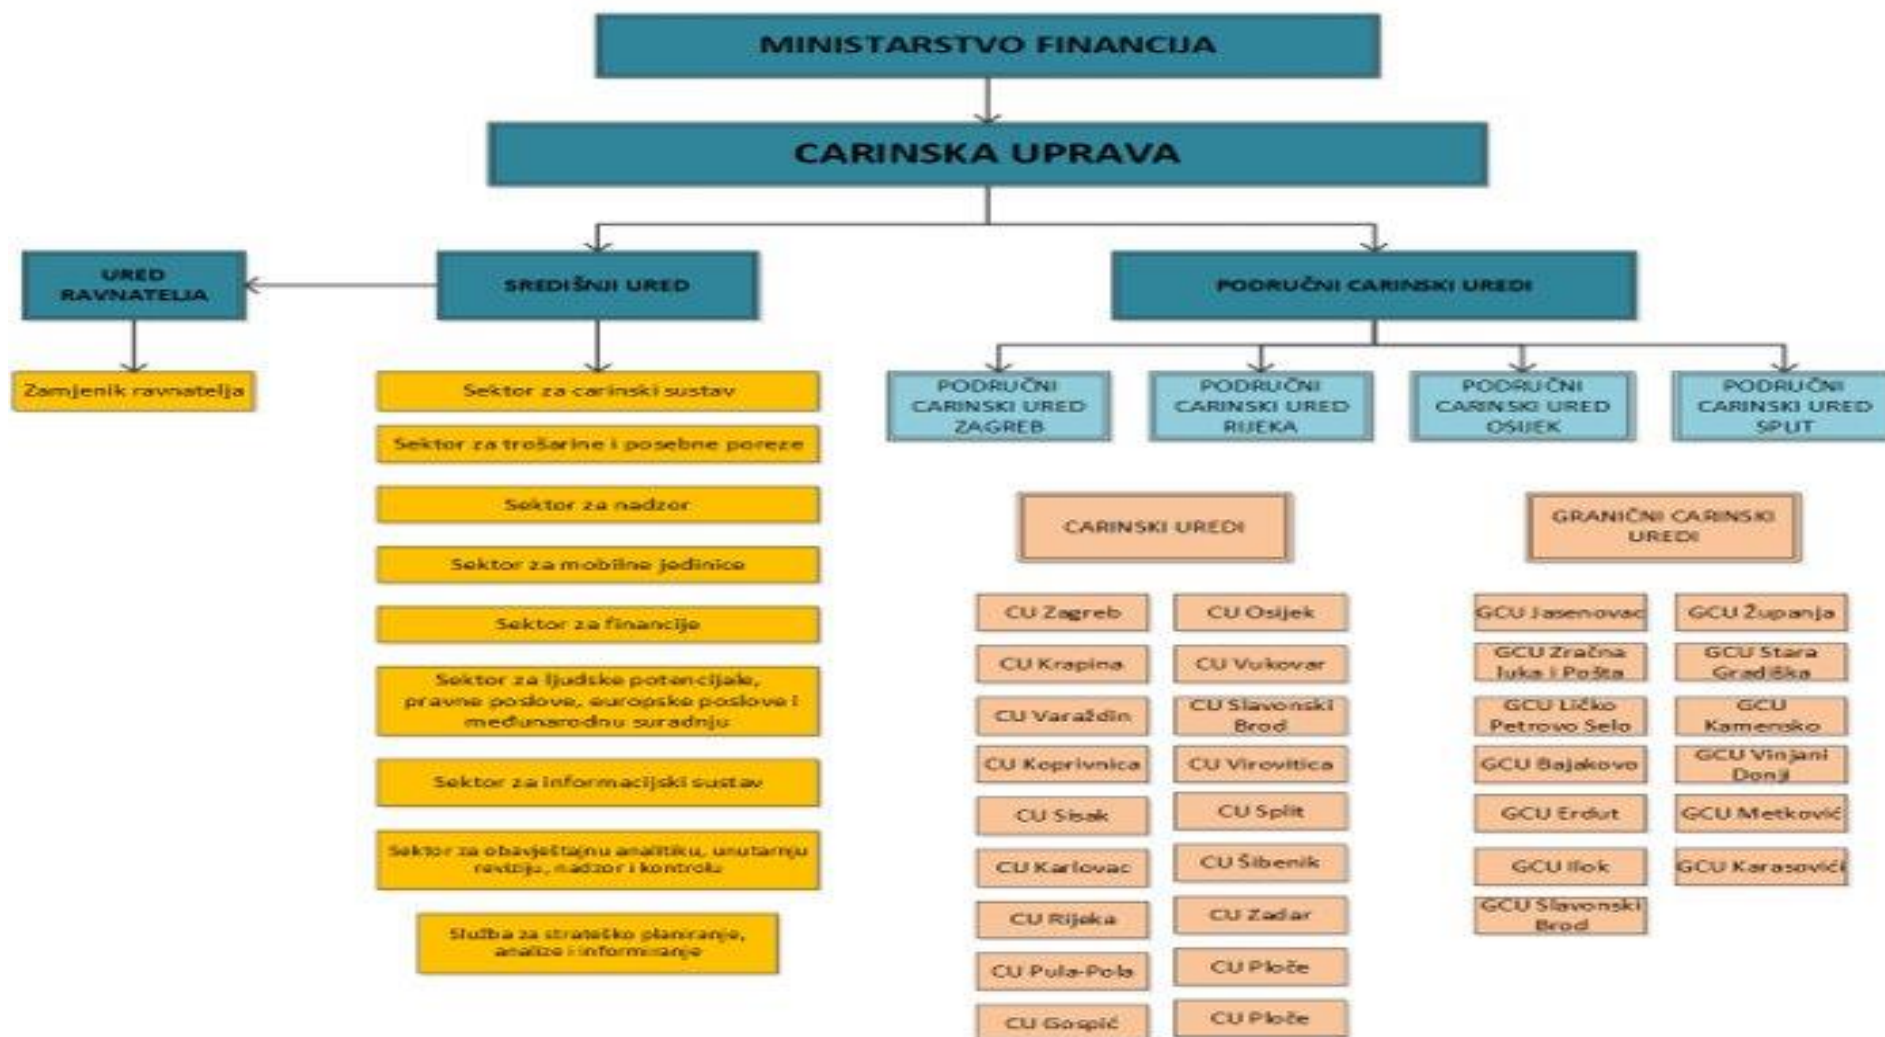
MINISTARSTVO FINANCIJA

CARINSKA UPRAVA

URED RAVNATELJA

SREDIŠNJI URED

PODRUČNI CARINSKI UREDI

Zamjenik ravnatelja

Sektor za carinski sustav

Sektor za trošarine i posebne poreze

Sektor za nadzor

Sektor za mobilne jedinice

Sektor za financije

Sektor za ljudske potencijale, pravne poslove, europske poslove i međunarodnu suradnju

Sektor za informacijski sustav

Sektor za obavještajnu analitiku, unutarnju reviziju, nadzor i kontrolu

Služba za strateško planiranje, analize i informiranje

PODRUČNI CARINSKI URED ZAGREB

PODRUČNI CARINSKI URED RIJEKA

PODRUČNI CARINSKI URED OSIJEK

PODRUČNI CARINSKI URED SPLIT

CARINSKI UREDI

GRANIČNI CARINSKI UREDI

CU Zagreb

CU Osijek

CU Krapina

CU Vukovar

CU Varaždin

CU Slavonski Brod

CU Koprivnica

CU Virovitica

CU Sisak

CU Split

CU Karlovac

CU Šibenik

CU Rijeka

CU Zadar

CU Pula-Pola

CU Ploče

CU Gospić

CU Ploče

GCU Jasenovac

GCU Županja

GCU Zračna luka i Pošta

GCU Stara Gradiška

GCU Ličko Petrovo Selo

GCU Kamensko

GCU Bajakovo

GCU Vinjani Donji

GCU Erdut

GCU Metković

GCU Ilok

GCU Karasovići

GCU Slavonski Brod